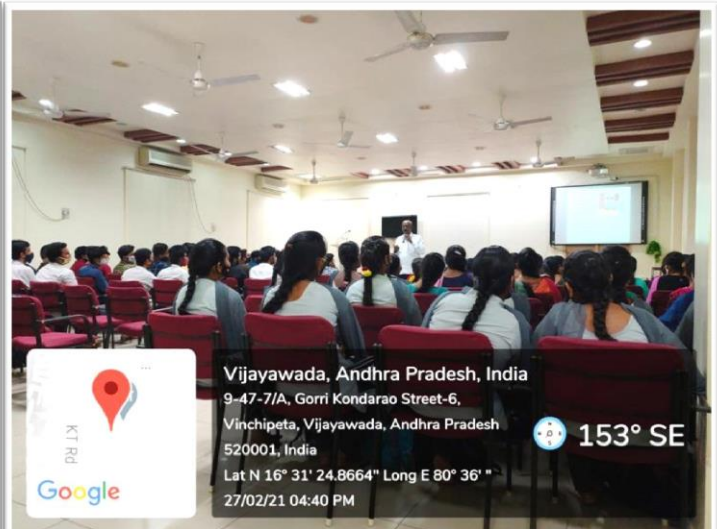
KT Rd

Google

Vijayawada, Andhra Pradesh, India
9-47-7/A, Gorri Kondarao Street-6, Vinchipeta, Vijayawada, Andhra Pradesh 520001, India
Lat N 16° 31' 24.8664" Long E 80° 36' "
27/02/21 04:40 PM

153° SE